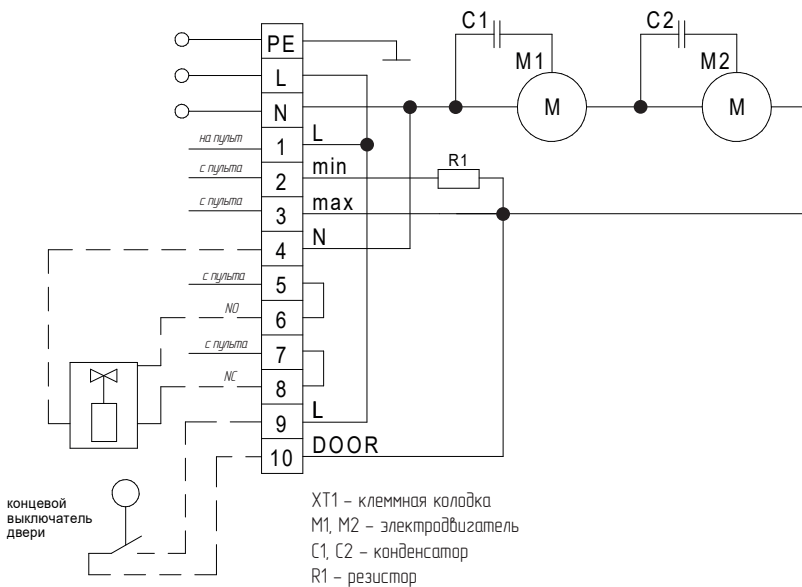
PE
L
N
на пульт
1
L
с пульта
2
min
с пульта
3
max
4
N
с пульта
5
NO
6
с пульта
7
NC
8
9
L
10
DOOR
C1
M1
M
C2
M2
M
R1

концевой выключатель двери

XT1 – клеммная колодка
M1, M2 – электродвигатель
C1, C2 – конденсатор
R1 – резистор